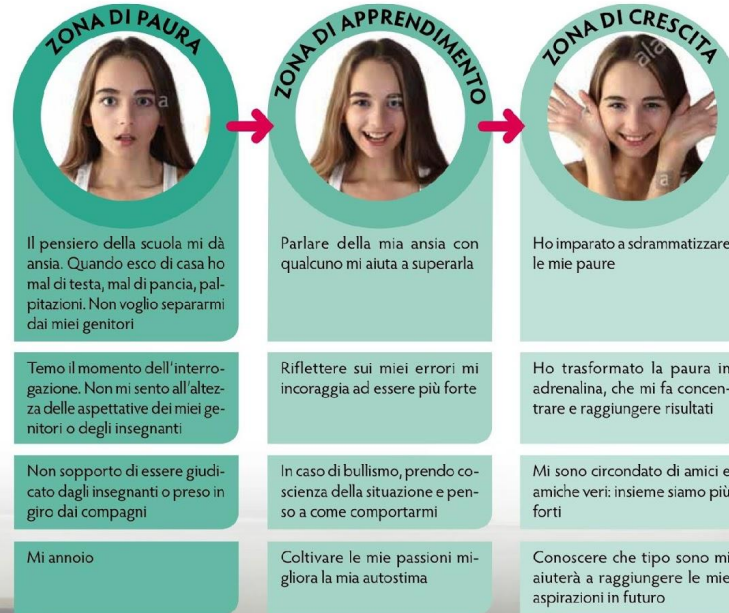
ZONA DI PAURA

ZONA DI APPRENDIMENTO

ZONA DI CRESCITA

Il pensiero della scuola mi dà ansia. Quando esco di casa ho mal di testa, mal di pancia, palpitazioni. Non voglio separarmi dai miei genitori

Parlare della mia ansia con qualcuno mi aiuta a superarla

Ho imparato a sdrammatizzare le mie paure

Temo il momento dell'interrogazione. Non mi sento all'altezza delle aspettative dei miei genitori o degli insegnanti

Riflettere sui miei errori mi incoraggia ad essere più forte

Ho trasformato la paura in adrenalina, che mi fa concentrare e raggiungere risultati

Non sopporto di essere giudicato dagli insegnanti o preso in giro dai compagni

In caso di bullismo, prendo coscienza della situazione e penso a come comportarmi

Mi sono circondato di amici e amiche veri: insieme siamo più forti

Mi annoio

Coltivare le mie passioni migliora la mia autostima

Conoscere che tipo sono mi aiuterà a raggiungere le mie aspirazioni in futuro